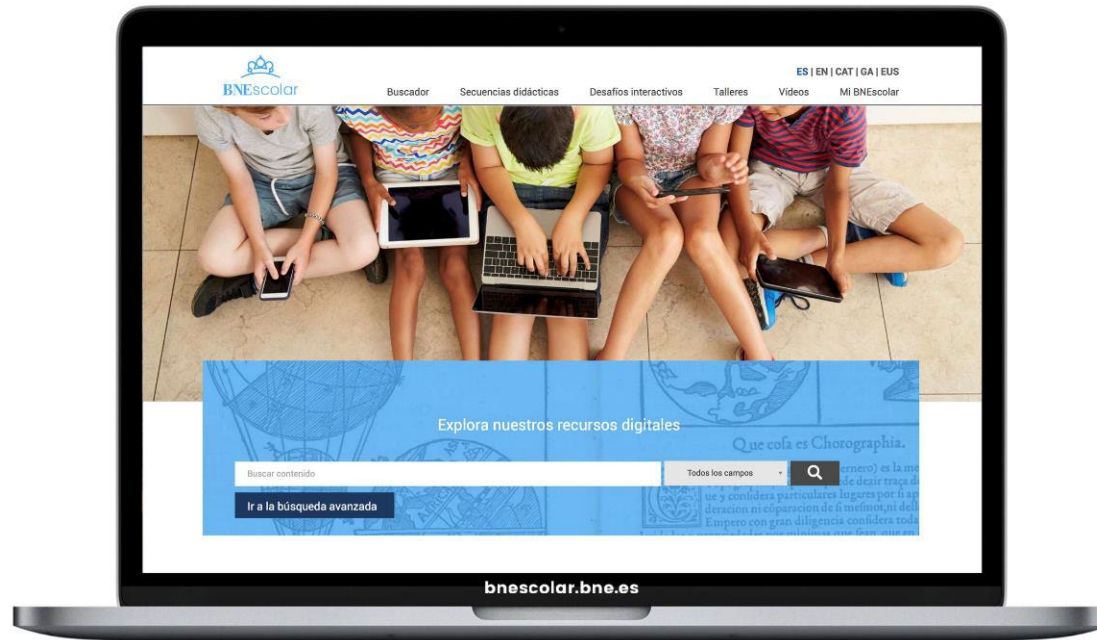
BNEscolar

ES | EN | CAT | GA | EUS

Buscador Secuencias didácticas Desafíos interactivos Talleres Vídeos Mi BNEscolar

Explora nuestros recursos digitales

Que cosa es Chorographia.

Buscar contenido

Todos los campos

Ir a la búsqueda avanzada

bnescolar.bne.es